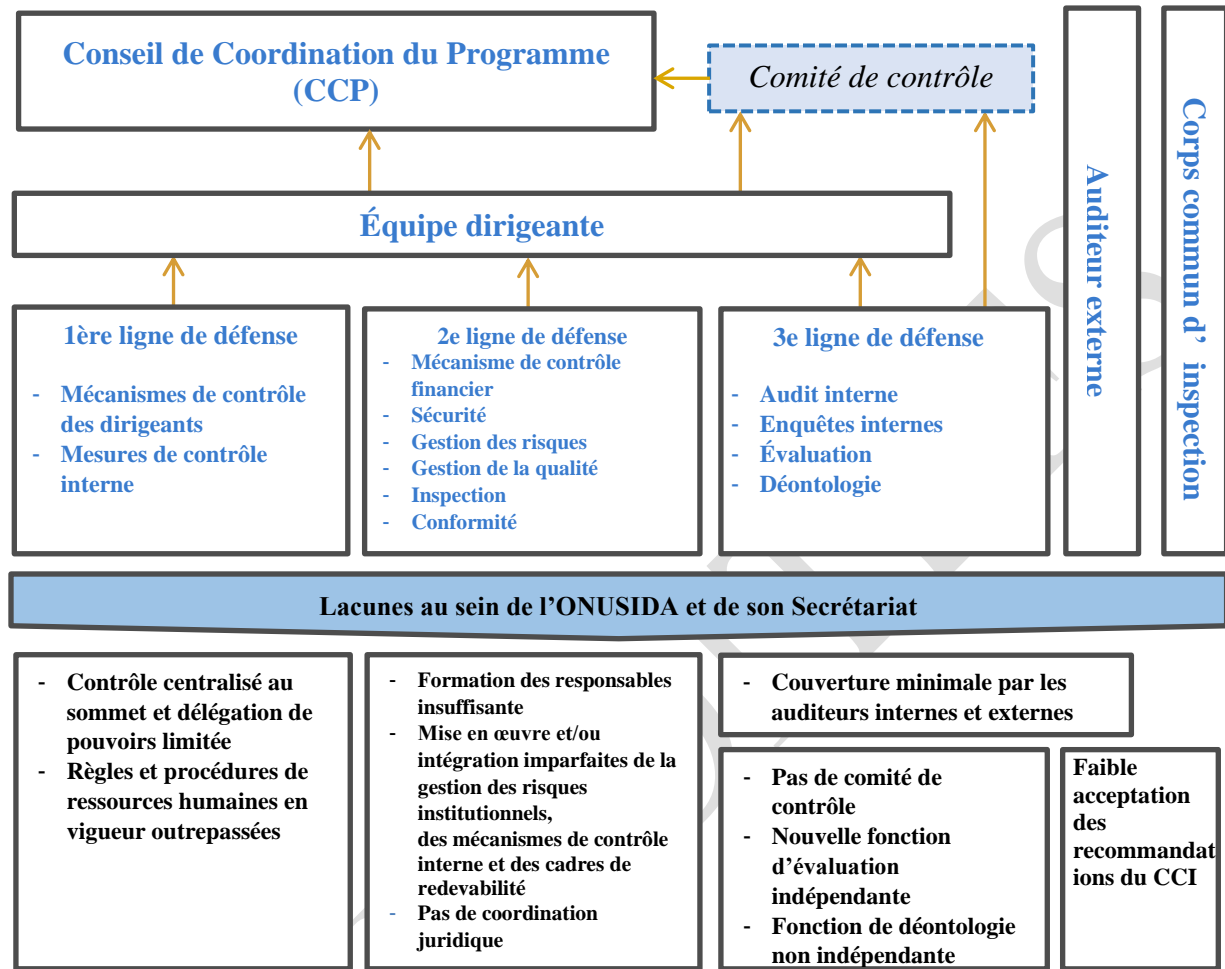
Conseil de Coordination du Programme (CCP)

Comité de contrôle

Auditeur externe

Corps commun d' inspection

Équipe dirigeante

1ère ligne de défense

- Mécanismes de contrôle des dirigeants
- Mesures de contrôle interne

2e ligne de défense

- Mécanisme de contrôle financier
- Sécurité
- Gestion des risques
- Gestion de la qualité
- Inspection
- Conformité

3e ligne de défense

- Audit interne
- Enquêtes internes
- Évaluation
- Déontologie

Lacunes au sein de l'ONUSIDA et de son Secrétariat

- Contrôle centralisé au sommet et délégation de pouvoirs limitée
- Règles et procédures de ressources humaines en vigueur outrepassées

- Formation des responsables insuffisante
- Mise en œuvre et/ou intégration imparfaites de la gestion des risques institutionnels, des mécanismes de contrôle interne et des cadres de redevabilité
- Pas de coordination juridique

- Couverture minimale par les auditeurs internes et externes

- Pas de comité de contrôle
- Nouvelle fonction d'évaluation indépendante
- Fonction de déontologie non indépendante

Faible acceptation des recommandations du CCI